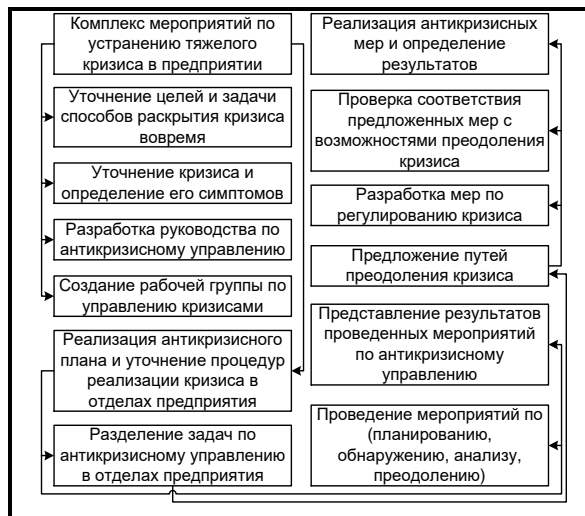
Комплекс мероприятий по устранению тяжелого кризиса в предприятии

Уточнение целей и задачи способов раскрытия кризиса вовремя

Уточнение кризиса и определение его симптомов

Разработка руководства по антикризисному управлению

Создание рабочей группы по управлению кризисами

Реализация антикризисного плана и уточнение процедур реализации кризиса в отделах предприятия

Разделение задач по антикризисному управлению в отделах предприятия

Реализация антикризисных мер и определение результатов

Проверка соответствия предложенных мер с возможностями преодоления кризиса

Разработка мер по регулированию кризиса

Предложение путей преодоления кризиса

Представление результатов проведенных мероприятий по антикризисному управлению

Проведение мероприятий по (планированию, обнаружению, анализу, преодолению)